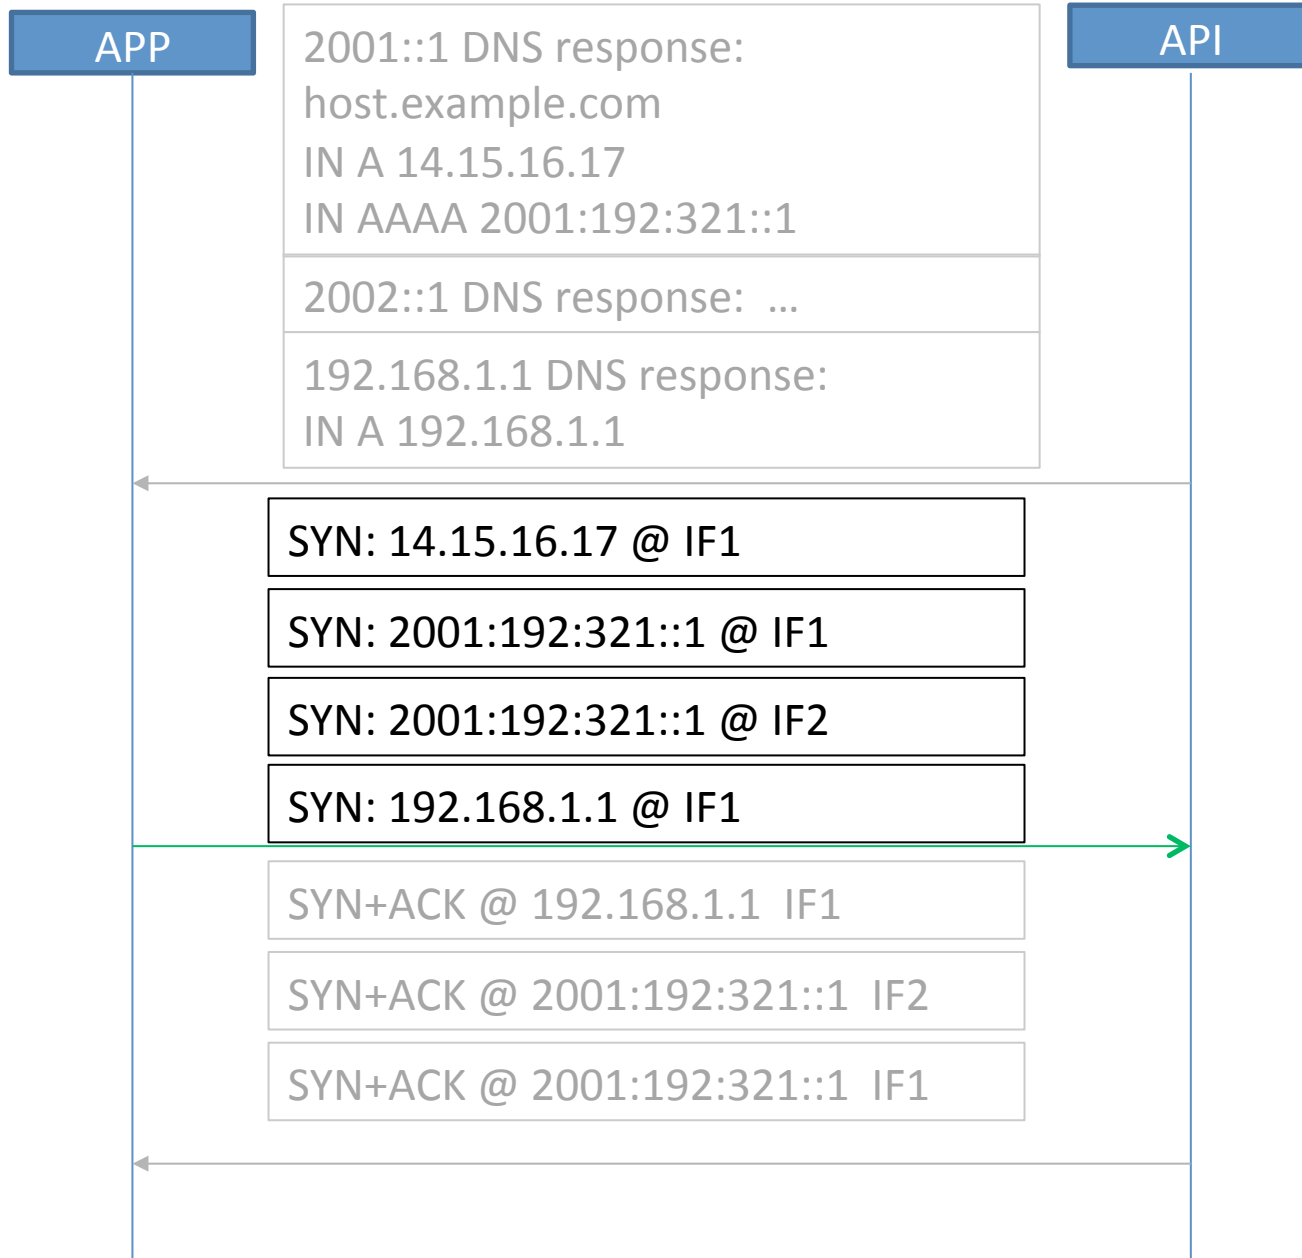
APP

2001::1 DNS response:
host.example.com
IN A 14.15.16.17
IN AAAA 2001:192:321::1

API

2002::1 DNS response: ...

192.168.1.1 DNS response:
IN A 192.168.1.1

SYN: 14.15.16.17 @ IF1

SYN: 2001:192:321::1 @ IF1

SYN: 2001:192:321::1 @ IF2

SYN: 192.168.1.1 @ IF1

SYN+ACK @ 192.168.1.1 IF1

SYN+ACK @ 2001:192:321::1 IF2

SYN+ACK @ 2001:192:321::1 IF1